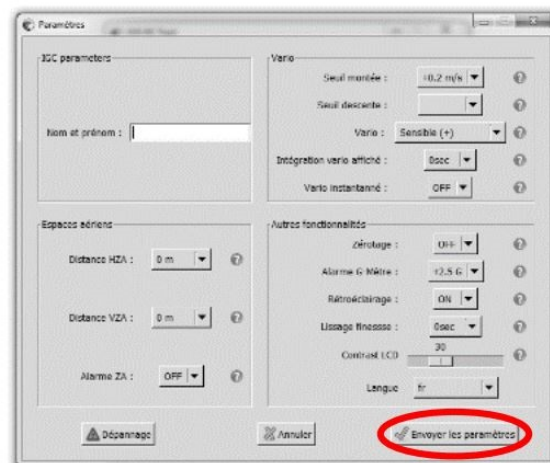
Paramètres

IGC parameters

Nom et prénom :

Vario

Seuil montée : +0.2 m/s

Seuil descente :

Vario : Sensible (+)

Intégration vario affiché : 0sec

Vario instantanné : OFF

Espaces aériens

Distance HZA : 0 m

Distance VZA : 0 m

Alarme ZA : OFF

Autres fonctionnalités

Zérotage : OFF

Alarme G Mètre : ±2.5 G

Rétroéclairage : ON

Lissage finesse : 0sec

30

Contrast LCD

Langue fr

Dépannage

Annuler

Envoyer les paramètres